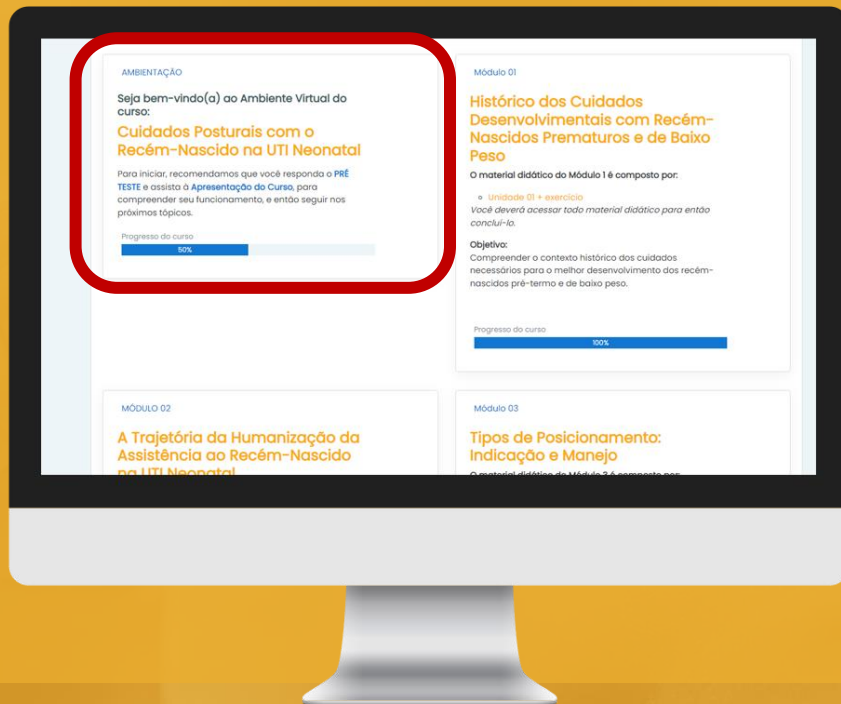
AMBIENTAÇÃO

Seja bem-vindo(a) ao Ambiente Virtual do curso:

Cuidados Posturais com o Recém-Nascido na UTI Neonatal

Para iniciar, recomendamos que você responda o PRÉ TESTE e assista à Apresentação do Curso, para compreender seu funcionamento, e então seguir nos próximos tópicos.

Progresso do curso

50%

Módulo 01

Histórico dos Cuidados Desenvolvimentais com Recém-Nascidos Prematuros e de Baixo Peso

O material didático do Módulo 1 é composto por:

Unidade 01 + exercício

Você deverá acessar todo material didático para então concluí-lo.

Objetivo:
Compreender o contexto histórico dos cuidados necessários para o melhor desenvolvimento dos recém-nascidos pré-termo e de baixo peso.

Progresso do curso

100%

MÓDULO 02

A Trajetória da Humanização da Assistência ao Recém-Nascido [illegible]

Módulo 03

Tipos de Posicionamento: Indicação e Manejo

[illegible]